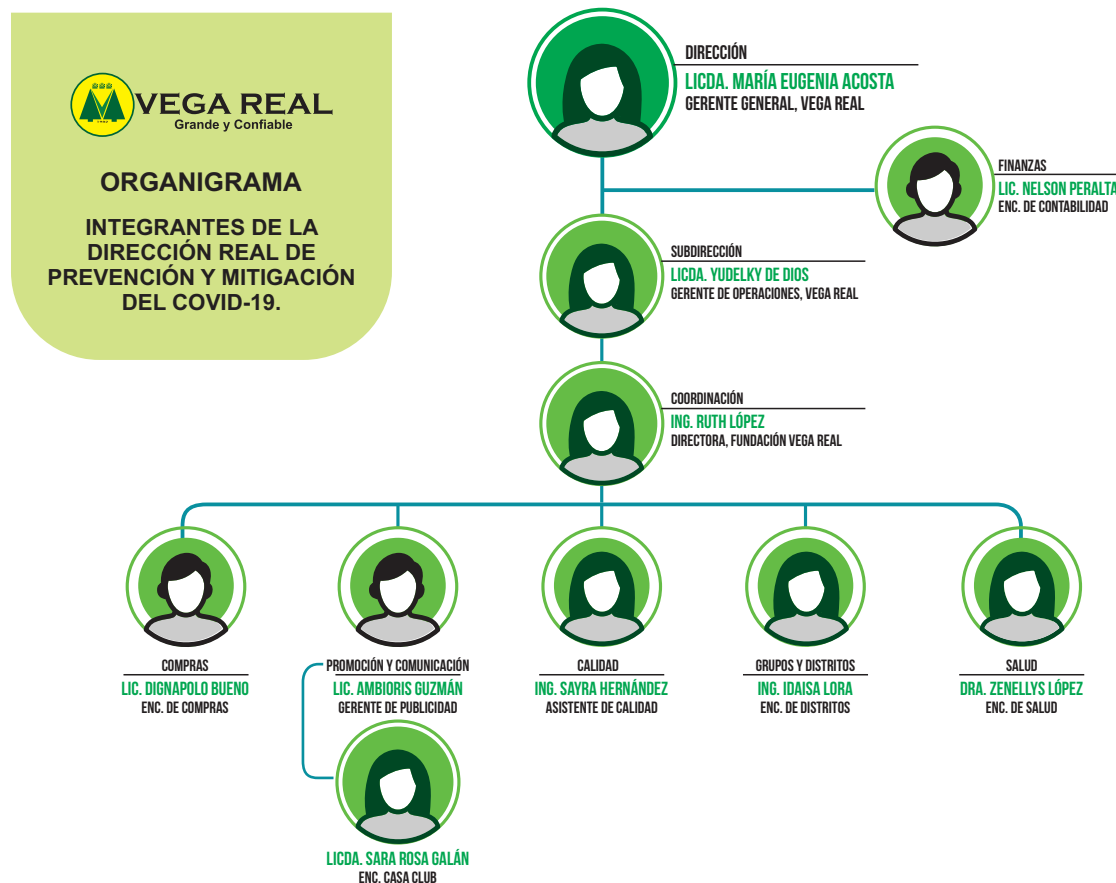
VEGA REAL
Grande y Confiable

ORGANIGRAMA

INTEGRANTES DE LA DIRECCIÓN REAL DE PREVENCIÓN Y MITIGACIÓN DEL COVID-19.

DIRECCIÓN
LICDA. MARÍA EUGENIA ACOSTA
GERENTE GENERAL, VEGA REAL

FINANZAS
LIC. NELSON PERALTA
ENC. DE CONTABILIDAD

SUBDIRECCIÓN
LICDA. YUDELKY DE DIOS
GERENTE DE OPERACIONES, VEGA REAL

COORDINACIÓN
ING. RUTH LÓPEZ
DIRECTORA, FUNDACIÓN VEGA REAL

COMPRAS
LIC. DIGNAPOLO BUENO
ENC. DE COMPRAS

PROMOCIÓN Y COMUNICACIÓN
LIC. AMBIORIS GUZMÁN
GERENTE DE PUBLICIDAD

CALIDAD
ING. SAYRA HERNÁNDEZ
ASISTENTE DE CALIDAD

GRUPOS Y DISTRITOS
ING. IDAISA LORA
ENC. DE DISTRITOS

SALUD
DRA. ZENELLYS LÓPEZ
ENC. DE SALUD

LICDA. SARA ROSA GALÁN
ENC. CASA CLUB